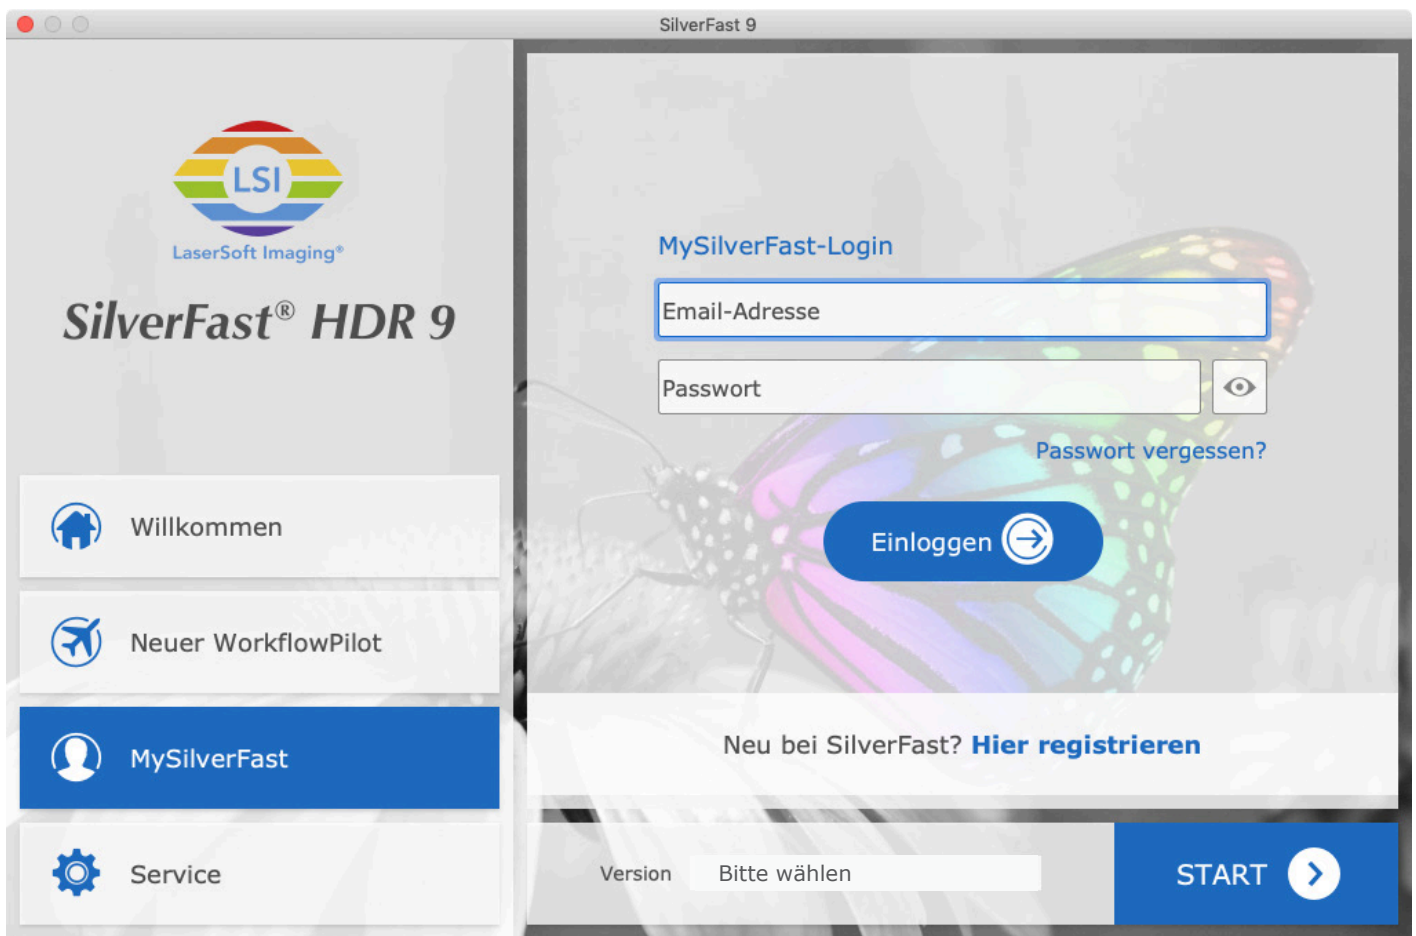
SilverFast 9

LSI
LaserSoft Imaging®

SilverFast® HDR 9

Willkommen

Neuer WorkflowPilot

MySilverFast

Service

MySilverFast-Login

Email-Adresse

Passwort

Passwort vergessen?

Einloggen

Neu bei SilverFast? Hier registrieren

Version Bitte wählen

START